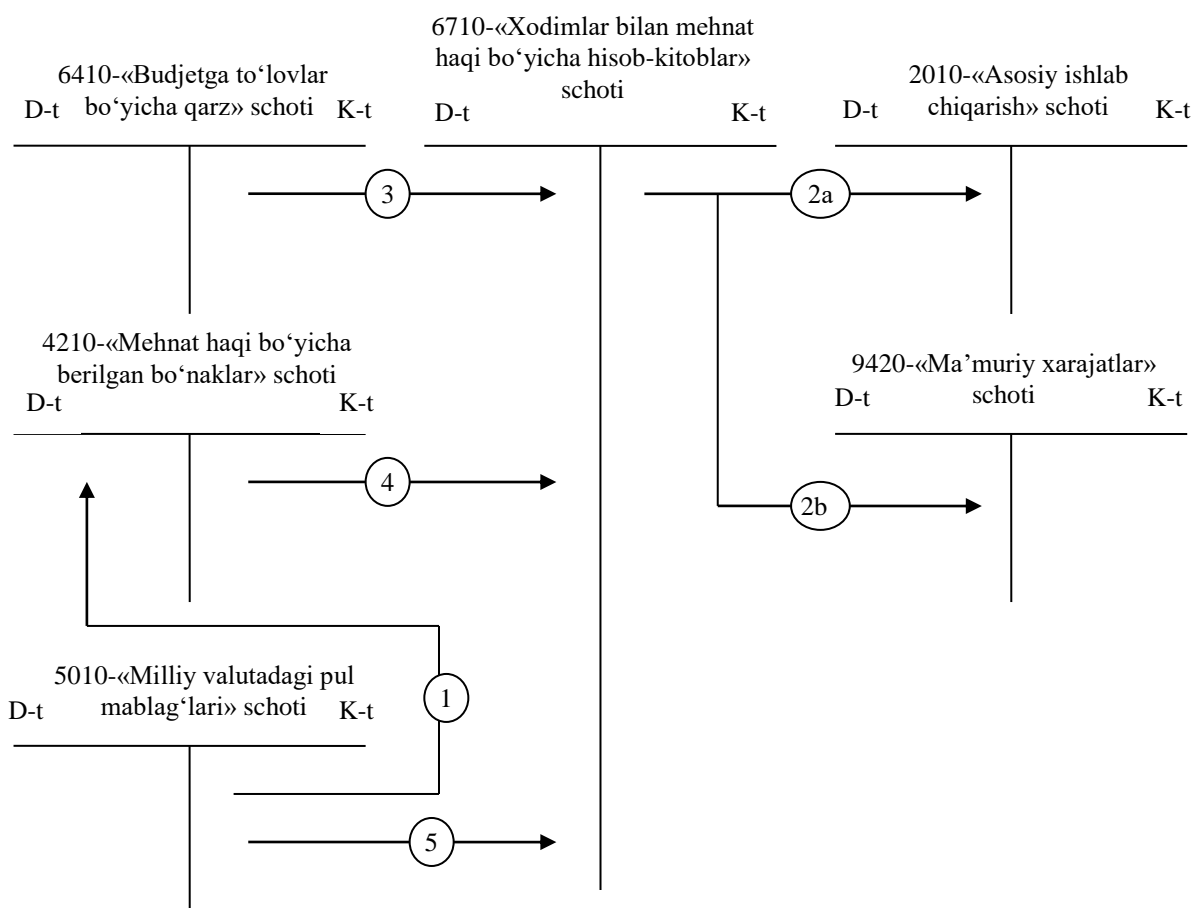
6410-«Budjetga to‘lovlar bo‘yicha qarz» schoti
D-t K-t

6710-«Xodimlar bilan mehnat haqi bo‘yicha hisob-kitoblar» schoti
D-t K-t

2010-«Asosiy ishlab chiqarish» schoti
D-t K-t

3

2a

4210-«Mehnat haqi bo‘yicha berilgan bo‘naklar» schoti
D-t K-t

9420-«Ma’muriy xarajatlar» schoti
D-t K-t

4

2b

5010-«Milliy valutadagi pul mablag‘lari» schoti
D-t K-t

1

5